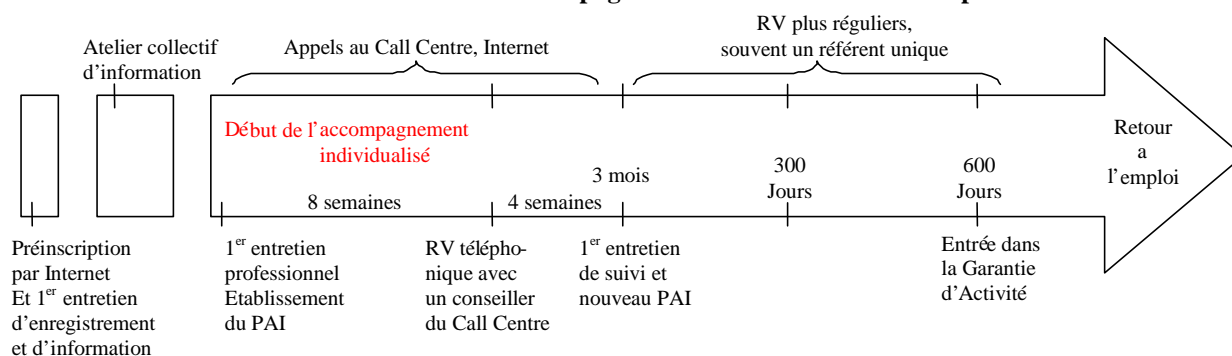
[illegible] pagn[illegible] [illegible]

RV plus réguliers, souvent un référent unique

Atelier collectif d'information

Appels au Call Centre, Internet

Début de l'accompagnement individualisé

Retour a l'emploi

8 semaines

4 semaines

3 mois

300 Jours

600 Jours

Préinscription par Internet Et 1$^{er}$ entretien d'enregistrement et d'information

1$^{er}$ entretien professionnel Etablissement du PAI

RV téléphonique avec un conseiller du Call Centre

1$^{er}$ entretien de suivi et nouveau PAI

Entrée dans la Garantie d'Activité